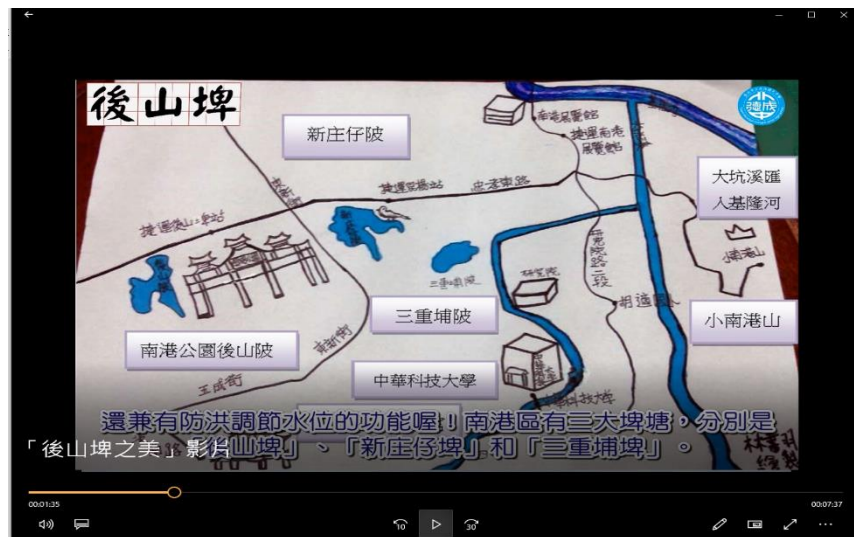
後山埤

新庄仔陂

南港展覽館

捷運南港展覽館

捷運昆陽站

忠孝東路

捷運後山埤站

大坑溪匯入基隆河

三重埔陂

三重埔陂

研究院路二段

胡適國小

研究院

小南港山

南港山

南港公園後山陂

中華科技大學

王成街

東新街

還兼有防洪調節水位的功能喔！南港區有三大埤塘，分別是「後山埤」、「新庄仔埤」和「三重埔埤」。

「後山埤之美」影片

00:01:35

00:07:37

10

30